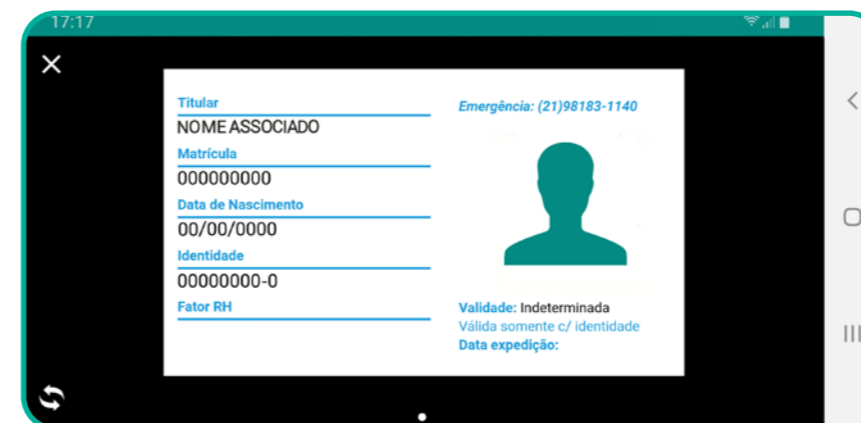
17:17

Titular
NOME ASSOCIADO
Matrícula
000000000
Data de Nascimento
00/00/0000
Identidade
00000000-0
Fator RH

Emergência: (21)98183-1140

Validade: Indeterminada
Válida somente c/ identidade
Data expedição: